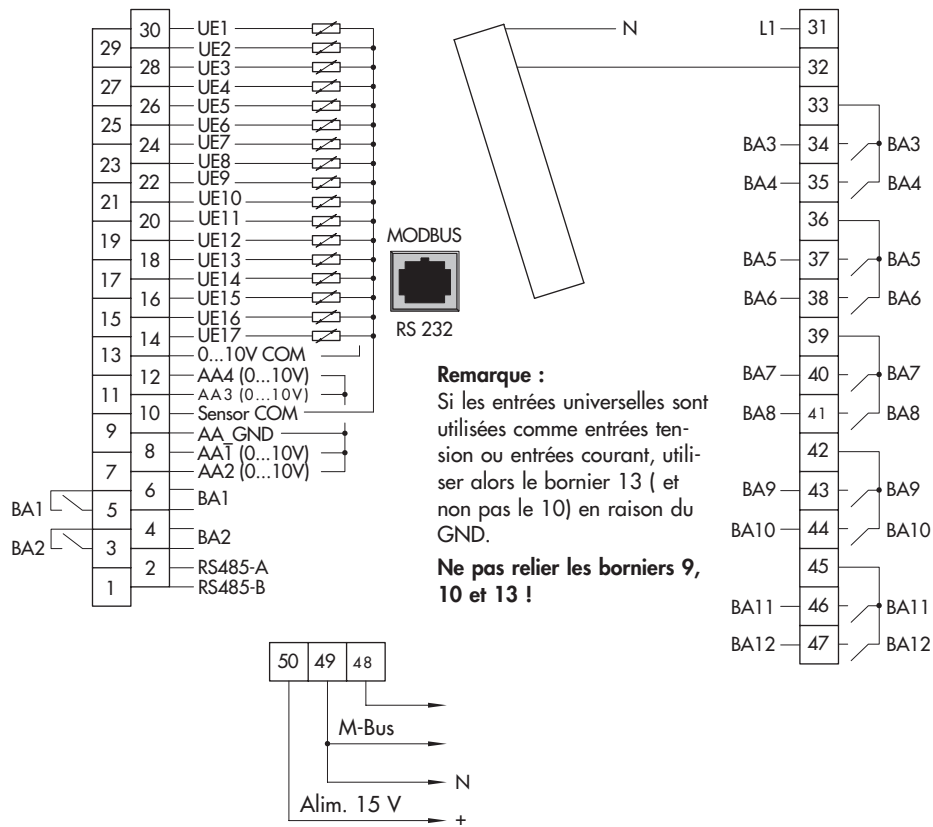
30 UE1
29 UE2
28 UE3
27 UE4
26 UE5
25 UE6
24 UE7
23 UE8
22 UE9
21 UE10
20 UE11
19 UE12
18 UE13
17 UE14
16 UE15
15 UE16
14 UE17
13 0...10V COM
12 AA4 (0...10V)
11 AA3 (0...10V)
10 Sensor COM
9 AA_GND
8 AA1 (0...10V)
7 AA2 (0...10V)
6 BA1
BA1 5
4 BA2
BA2 3
2 RS485-A
1 RS485-B

MODBUS
RS 232

N

L1 31
32
33
BA3 34 BA3
BA4 35 BA4
36
BA5 37 BA5
BA6 38 BA6
39
BA7 40 BA7
BA8 41 BA8
42
BA9 43 BA9
BA10 44 BA10
45
BA11 46 BA11
BA12 47 BA12

**Remarque :**
Si les entrées universelles sont utilisées comme entrées tension ou entrées courant, utiliser alors le bornier 13 ( et non pas le 10) en raison du GND.

**Ne pas relier les borniers 9, 10 et 13 !**

50 49 48
M-Bus
N
Alim. 15 V
+